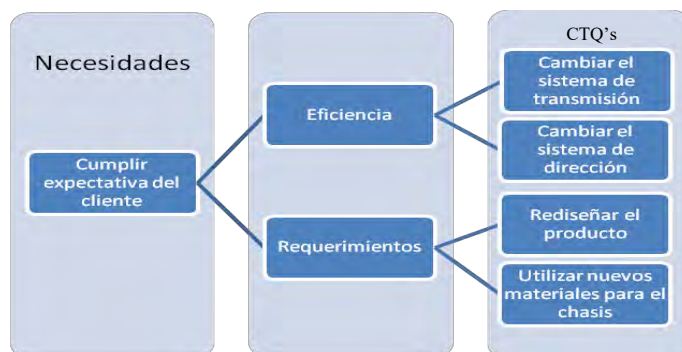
Necesidades

Cumplir expectativa del cliente

Eficiencia

Requerimientos

CTQ's

Cambiar el sistema de transmisión

Cambiar el sistema de dirección

Rediseñar el producto

Utilizar nuevos materiales para el chasis